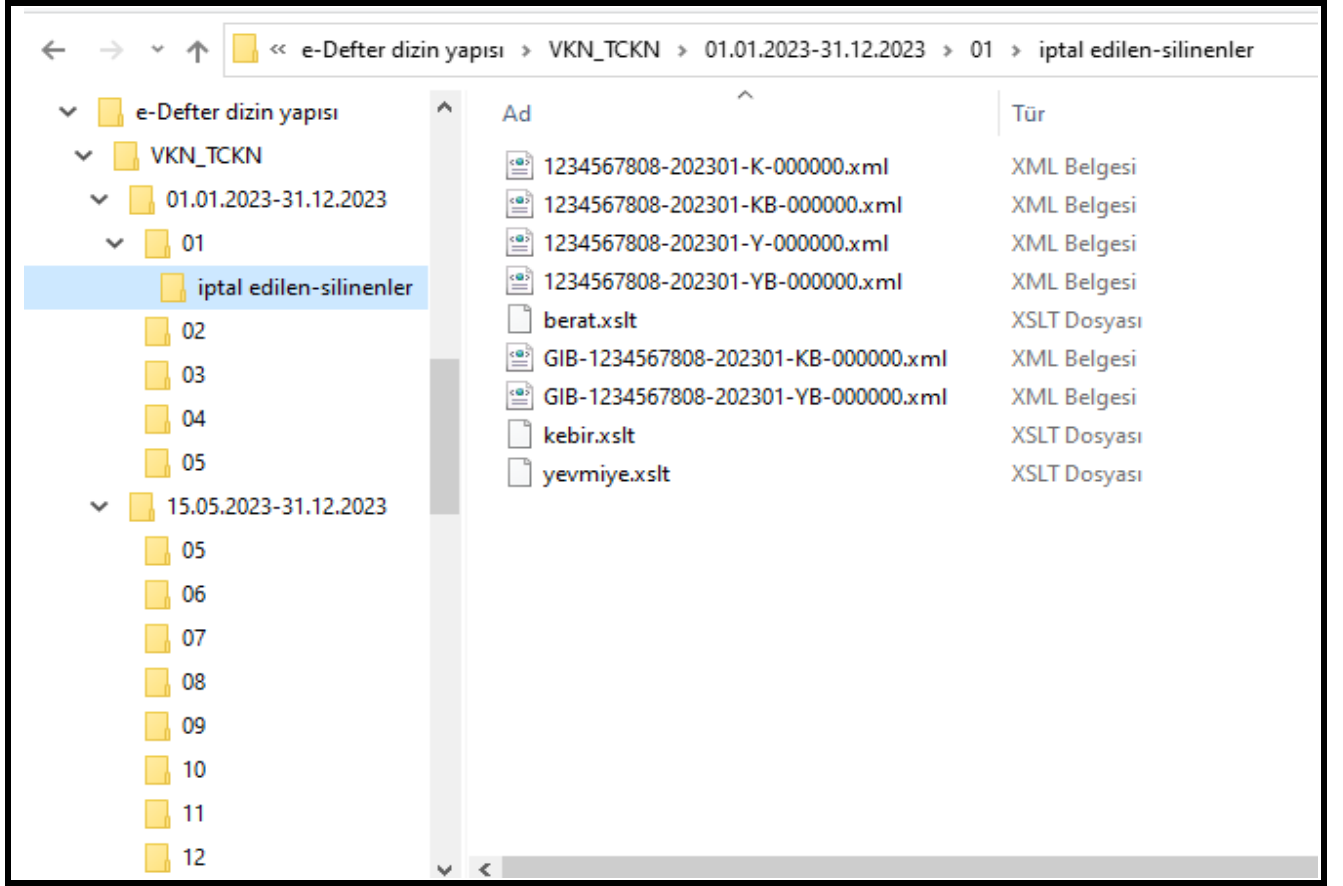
« e-Defter dizin yapısı › VKN_TCKN › 01.01.2023-31.12.2023 › 01 › iptal edilen-silinenler

e-Defter dizin yapısı
VKN_TCKN
01.01.2023-31.12.2023
01
iptal edilen-silinenler
02
03
04
05
15.05.2023-31.12.2023
05
06
07
08
09
10
11
12

| Ad | Tür |
|---|---|
| 1234567808-202301-K-000000.xml | XML Belgesi |
| 1234567808-202301-KB-000000.xml | XML Belgesi |
| 1234567808-202301-Y-000000.xml | XML Belgesi |
| 1234567808-202301-YB-000000.xml | XML Belgesi |
| berat.xslt | XSLT Dosyası |
| GIB-1234567808-202301-KB-000000.xml | XML Belgesi |
| GIB-1234567808-202301-YB-000000.xml | XML Belgesi |
| kebir.xslt | XSLT Dosyası |
| yevmiye.xslt | XSLT Dosyası |